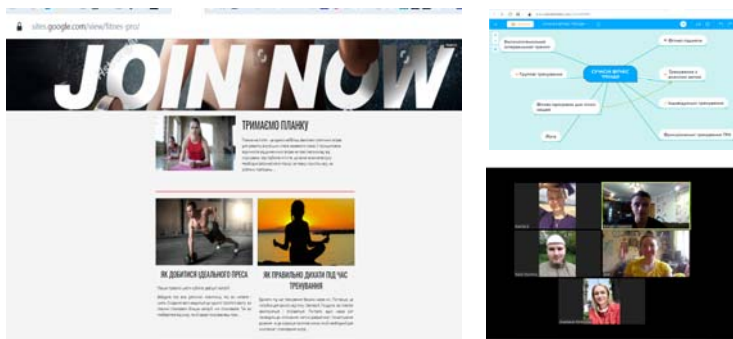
sites.google.com/view/fitnes-pro/

JOIN NOW

ТРИМАЄМО ПЛАНКУ

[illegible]

ЯК ДОБИТИСЯ ІДЕАЛЬНОГО ПРЕСА

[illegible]

ЯК ПРАВИЛЬНО ДИХАТИ ПІД ЧАС ТРЕНУВАННЯ

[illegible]

СУЧАСНІ ФІТНЕС ТРЕНДИ

Фітнес-трекери

Тренування в домашніх умовах

Групові тренування

Фітнес-програми для смартфонів

Йога

Функціональні тренування

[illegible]